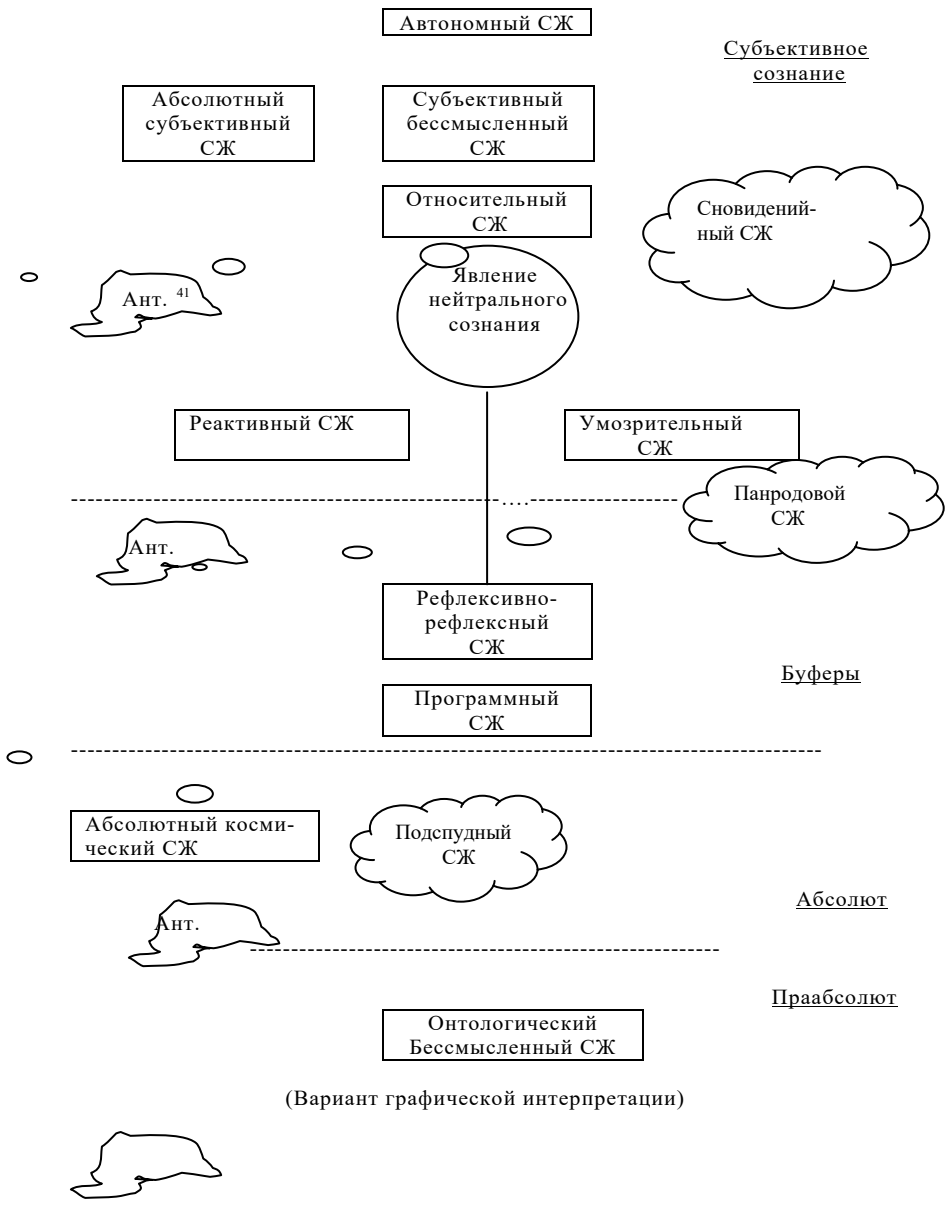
Автономный СЖ

Субъективное сознание

Абсолютный субъективный СЖ

Субъективный бессмысленный СЖ

Относительный СЖ

Сновидений-ный СЖ

Ант. $^{41}$

Явление нейтрального сознания

Реактивный СЖ

Умозрительный СЖ

Панродовой СЖ

Ант.

Рефлексивно-рефлексный СЖ

Буферы

Программный СЖ

Абсолютный космический СЖ

Подспудный СЖ

Абсолют

Ант.

Праабсолют

Онтологический Бессмысленный СЖ

(Вариант графической интерпретации)